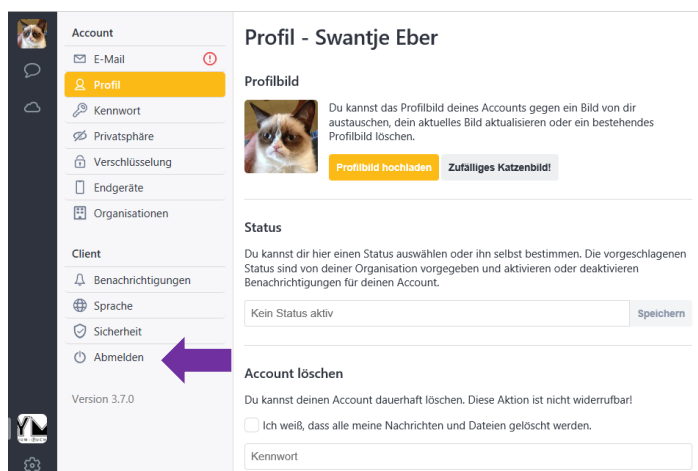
Account

E-Mail

Profil

Kennwort

Privatsphäre

Verschlüsselung

Endgeräte

Organisationen

Client

Benachrichtigungen

Sprache

Sicherheit

Abmelden

Version 3.7.0

Profil - Swantje Eber

Profilbild

Du kannst das Profilbild deines Accounts gegen ein Bild von dir austauschen, dein aktuelles Bild aktualisieren oder ein bestehendes Profilbild löschen.

Profilbild hochladen

Zufälliges Katzenbild!

Status

Du kannst dir hier einen Status auswählen oder ihn selbst bestimmen. Die vorgeschlagenen Status sind von deiner Organisation vorgegeben und aktivieren oder deaktivieren Benachrichtigungen für deinen Account.

Kein Status aktiv

Speichern

Account löschen

Du kannst deinen Account dauerhaft löschen. Diese Aktion ist nicht widerrufbar!

Ich weiß, dass alle meine Nachrichten und Dateien gelöscht werden.

Kennwort